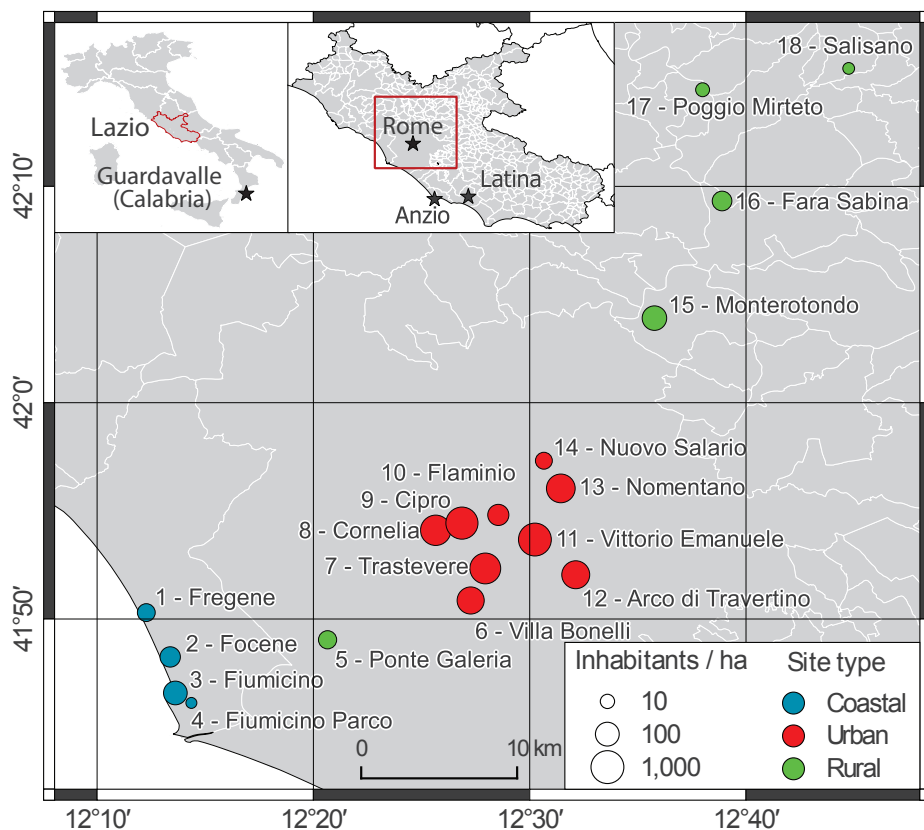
Lazio
Guardavalle (Calabria)
Rome
Latina
Anzio

18 - Salisano
17 - Poggio Mirteto
16 - Fara Sabina
15 - Monterotondo
14 - Nuovo Salario
10 - Flaminio
13 - Nomentano
9 - Cipro
8 - Cornelia
11 - Vittorio Emanuele
7 - Trastevere
12 - Arco di Travertino
6 - Villa Bonelli
1 - Fregene
2 - Focene
5 - Ponte Galeria
3 - Fiumicino
4 - Fiumicino Parco

0
10 km

Inhabitants / ha
10
100
1,000

Site type
Coastal
Urban
Rural

42°10′
42°0′
41°50′

12°10′
12°20′
12°30′
12°40′